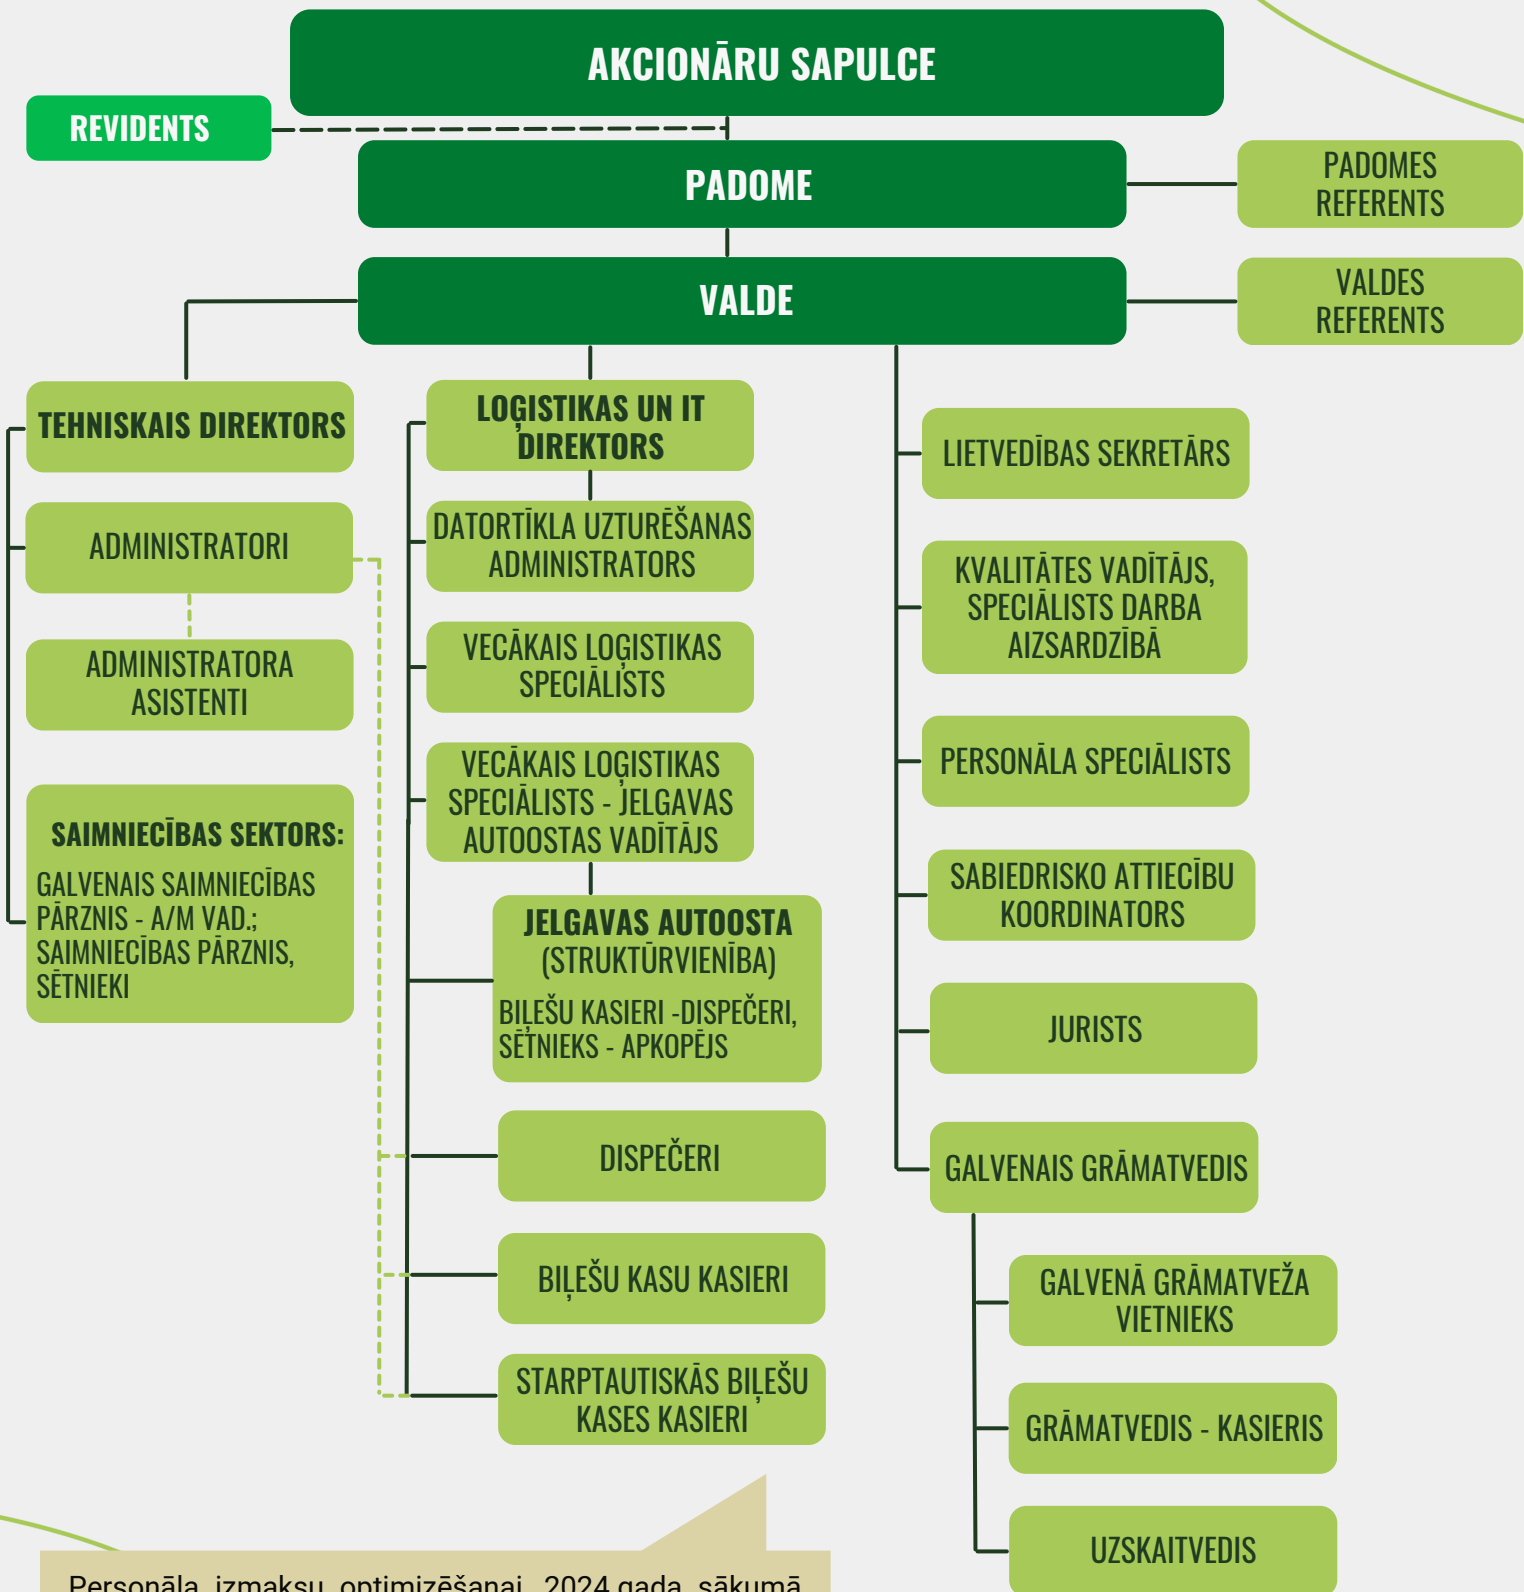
AKCIONĀRU SAPULCE

REVIDENTS

PADOME

PADOMES REFERENTS

VALDE

VALDES REFERENTS

TEHNISKAIS DIREKTORS

ADMINISTRATORI

ADMINISTRATORA ASISTENTI

SAIMNIECĪBAS SEKTORS:
GALVENAIS SAIMNIECĪBAS PĀRZNIS - A/M VAD.; SAIMNIECĪBAS PĀRZNIS, SĒTNIEKI

LOĢISTIKAS UN IT DIREKTORS

DATORTĪKLA UZTURĒŠANAS ADMINISTRATORS

VECĀKAIS LOĢISTIKAS SPECIĀLISTS

VECĀKAIS LOĢISTIKAS SPECIĀLISTS - JELGAVAS AUTOOSTAS VADĪTĀJS

JELGAVAS AUTOOSTA (STRUKTŪRVIENĪBA)
BIĻEŠU KASIERI -DISPEČERI, SĒTNIEKS - APKOPĒJS

DISPEČERI

BIĻEŠU KASU KASIERI

STARPTAUTISKĀS BIĻEŠU KASES KASIERI

LIETVEDĪBAS SEKRETĀRS

KVALITĀTES VADĪTĀJS, SPECIĀLISTS DARBA AIZSARDZĪBĀ

PERSONĀLA SPECIĀLISTS

SABIEDRISKO ATTIECĪBU KOORDINATORS

JURISTS

GALVENAIS GRĀMATVEDIS

GALVENĀ GRĀMATVEŽA VIETNIEKS

GRĀMATVEDIS - KASIERIS

UZSKAITVEDIS

Personāla izmaksu optimizēšanai, 2024.gada sākumā